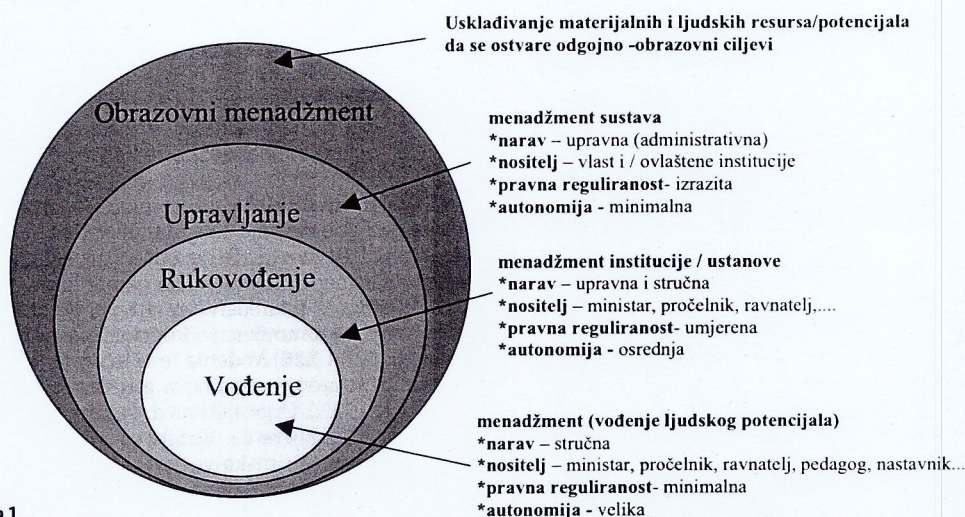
Usklađivanje materijalnih i ljudskih resursa/potencijala da se ostvare odgojno -obrazovni ciljevi

Obrazovni menadžment

menadžment sustava
*narav – upravna (administrativna)
*nositelj – vlast i / ovlaštene institucije
*pravna reguliranost- izrazita
*autonomija - minimalna

Upravljanje

menadžment institucije / ustanove
*narav – upravna i stručna
*nositelj – ministar, pročelnik, ravnatelj,....
*pravna reguliranost- umjerena
*autonomija - osrednja

Rukovođenje

Vođenje

menadžment (vođenje ljudskog potencijala)
*narav – stručna
*nositelj – ministar, pročelnik, ravnatelj, pedagog, nastavnik...
*pravna reguliranost- minimalna
*autonomija - velika

n1